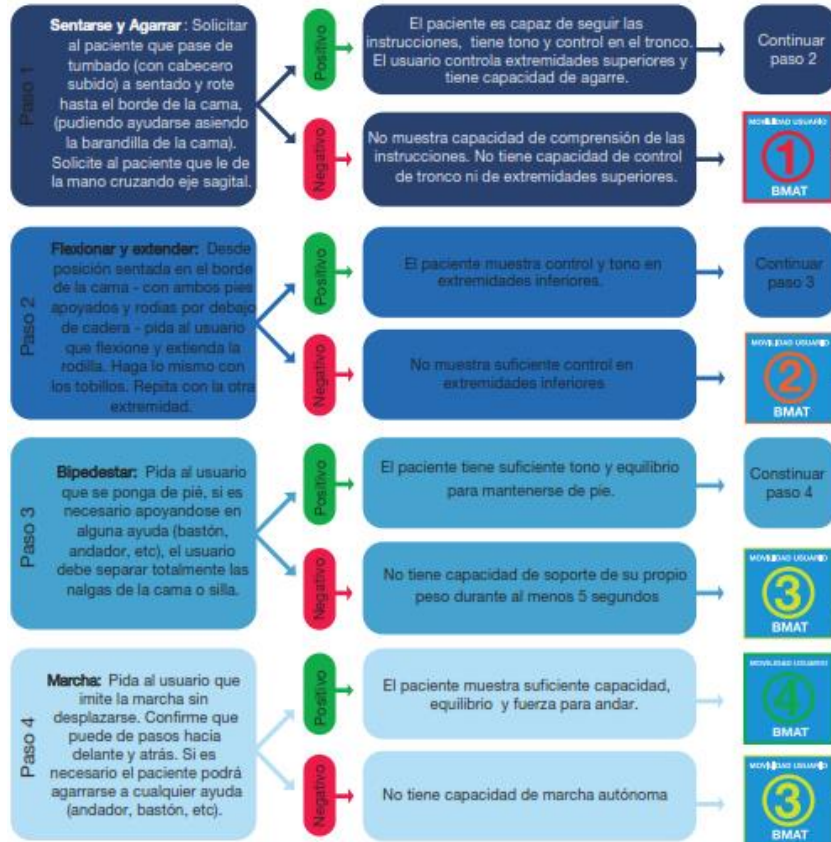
Paso 1

Sentarse y Agarrar: Solicitar al paciente que pase de tumbado (con cabecero subido) a sentado y rote hasta el borde de la cama, (pudiendo ayudarse asiendo la barandilla de la cama). Solicite al paciente que le de la mano cruzando eje sagital.

Positivo

El paciente es capaz de seguir las instrucciones, tiene tono y control en el tronco. El usuario controla extremidades superiores y tiene capacidad de agarre.

Continuar paso 2

Negativo

No muestra capacidad de comprensión de las instrucciones. No tiene capacidad de control de tronco ni de extremidades superiores.

MOVILIDAD USUARIO
1
BMAT

Paso 2

Flexionar y extender: Desde posición sentada en el borde de la cama - con ambos pies apoyados y rodias por debajo de cadera - pida al usuario que flexione y extienda la rodilla. Haga lo mismo con los tobillos. Repita con la otra extremidad.

Positivo

El paciente muestra control y tono en extremidades inferiores.

Continuar paso 3

Negativo

No muestra suficiente control en extremidades inferiores

MOVILIDAD USUARIO
2
BMAT

Paso 3

Bipedestar: Pida al usuario que se ponga de pié, si es necesario apoyandose en alguna ayuda (bastón, andador, etc), el usuario debe separar totalmente las nalgas de la cama o silla.

Positivo

El paciente tiene suficiente tono y equilibrio para mantenerse de pie.

Constinuar paso 4

Negativo

No tiene capacidad de soporte de su propio peso durante al menos 5 segundos

MOVILIDAD USUARIO
3
BMAT

Paso 4

Marcha: Pida al usuario que imite la marcha sin desplazarse. Confirme que puede de pasos hacia delante y atrás. Si es necesario el paciente podrá agarrarse a cualquier ayuda (andador, bastón, etc).

Positivo

El paciente muestra suficiente capacidad, equilibrio y fuerza para andar.

MOVILIDAD USUARIO
4
BMAT

Negativo

No tiene capacidad de marcha autónoma

MOVILIDAD USUARIO
3
BMAT